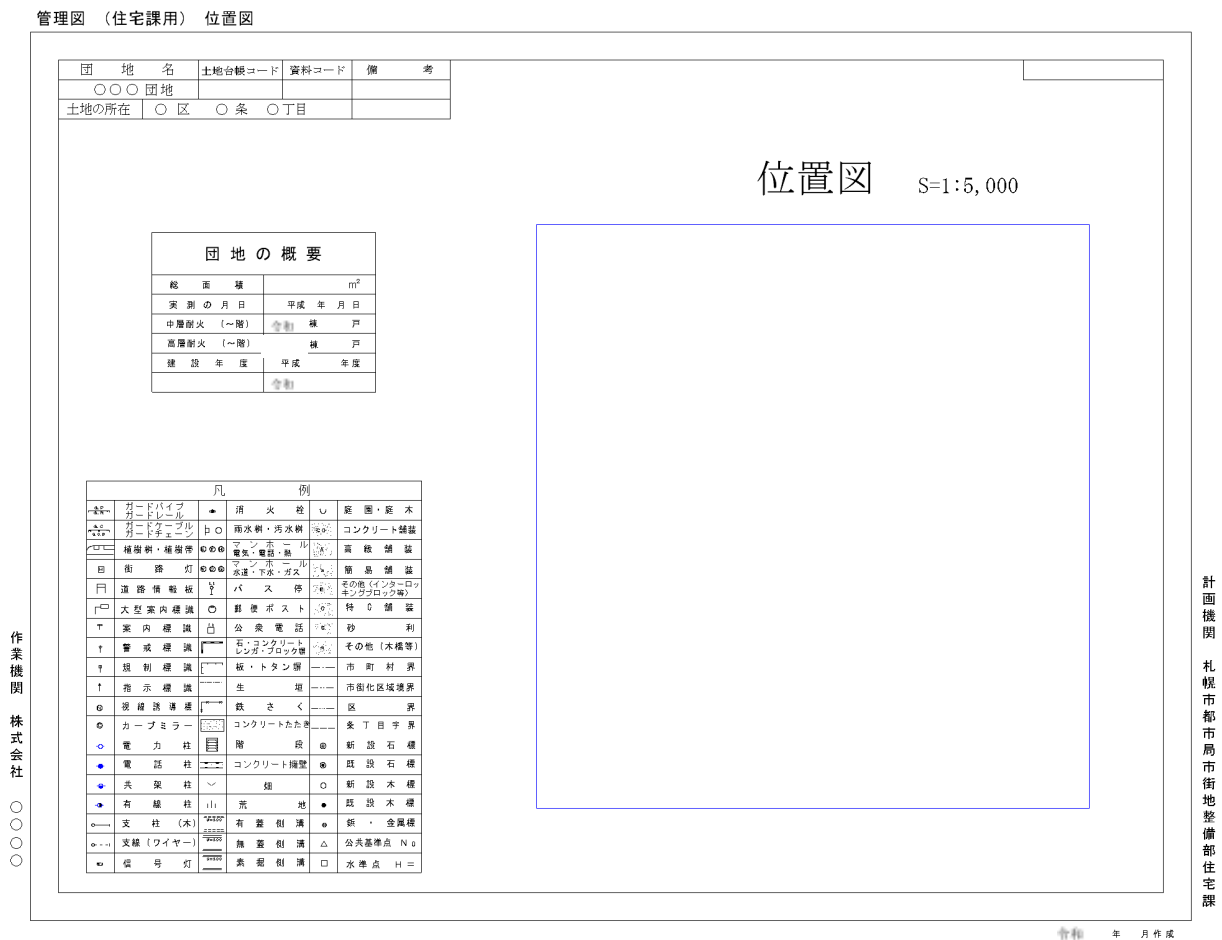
管理図 （住宅課用） 位置図

| 団地名 | 土地台帳コード | 資料コード | 備考 |
|---|---|---|---|
| ○○○団地 | | | |
| 土地の所在 ○区 ○条 ○丁目 | | | |

位置図 S=1:5,000

団地の概要

| 総面積 | ㎡ |
|---|---|
| 実測の月日 | 平成 年 月 日 |
| 中層耐火 （～階） | 令和 棟 戸 |
| 高層耐火 （～階） | 棟 戸 |
| 建設年度 | 平成 年度 |
| | 令和 |

凡例

| | ガードパイプ ガードレール | | 消火栓 | | 庭園・庭木 |
|---|---|---|---|---|---|
| | ガードケーブル ガードチェーン | | 雨水桝・汚水桝 | | コンクリート舗装 |
| | 植樹桝・植樹帯 | | マンホール 電気・電話・熱 | | 高級舗装 |
| | 街路灯 | | マンホール 水道・下水・ガス | | 簡易舗装 |
| | 道路情報板 | | バス停 | | その他（インターロッキングブロック等） |
| | 大型案内標識 | | 郵便ポスト | | 特C舗装 |
| | 案内標識 | | 公衆電話 | | 砂利 |
| | 警戒標識 | | 石・コンクリート レンガ・ブロック塀 | | その他（木橋等） |
| | 規制標識 | | 板・トタン塀 | | 市町村界 |
| | 指示標識 | | 生垣 | | 市街化区域境界 |
| | 視線誘導標 | | 鉄さく | | 区界 |
| | カーブミラー | | コンクリートたたき | | 条丁目字界 |
| | 電力柱 | | 階段 | | 新設石標 |
| | 電話柱 | | コンクリート擁壁 | | 既設石標 |
| | 共架柱 | | 畑 | | 新設木標 |
| | 有線柱 | | 荒地 | | 既設木標 |
| | 支柱（木） | | 有蓋側溝 | | 鋲・金属標 |
| | 支線（ワイヤー） | | 無蓋側溝 | | 公共基準点 No |
| | 信号灯 | | 素掘側溝 | | 水準点 H＝ |

作業機関 株式会社 ○○○○

計画機関 札幌市都市局市街地整備部住宅課

令和 年 月作成